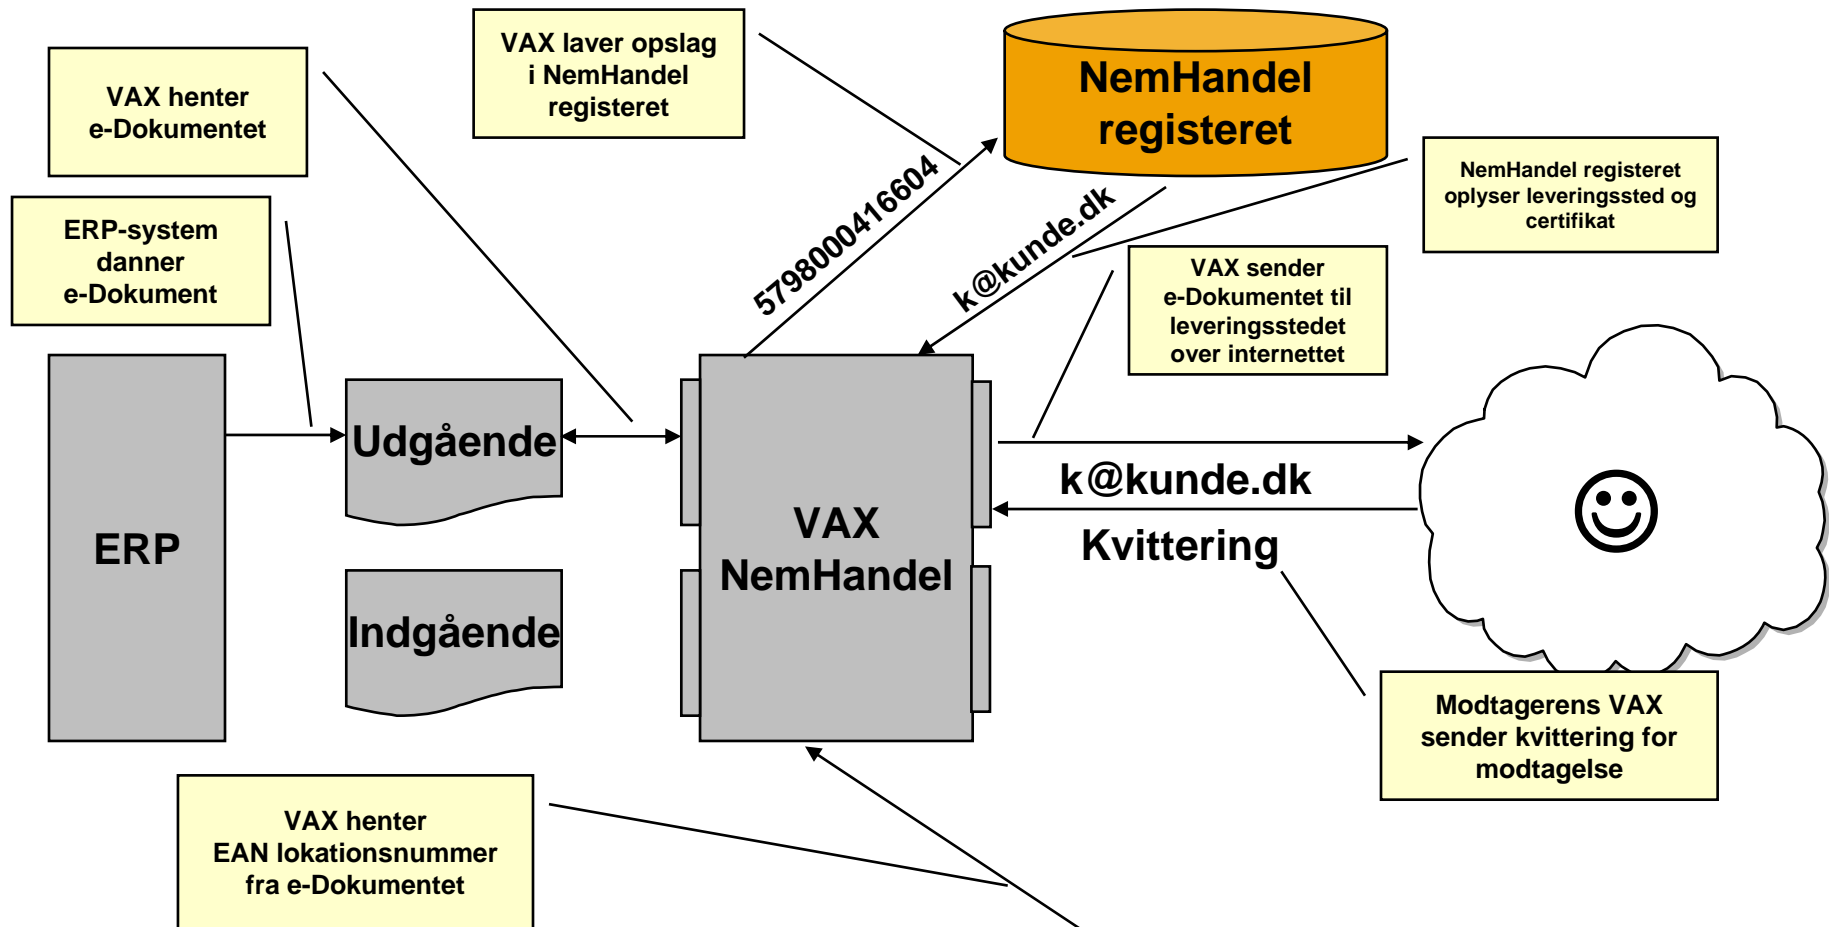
VAX henter e-Dokumentet

VAX laver opslag i NemHandel registeret

NemHandel registeret

ERP-system danner e-Dokument

NemHandel registeret oplyser leveringssted og certifikat

5798000416604

k@kunde.dk

VAX sender e-Dokumentet til leveringsstedet over internettet

ERP

Udgående

Indgående

VAX NemHandel

k@kunde.dk

Kvittering

☺

Modtagerens VAX sender kvittering for modtagelse

VAX henter EAN lokationsnummer fra e-Dokumentet